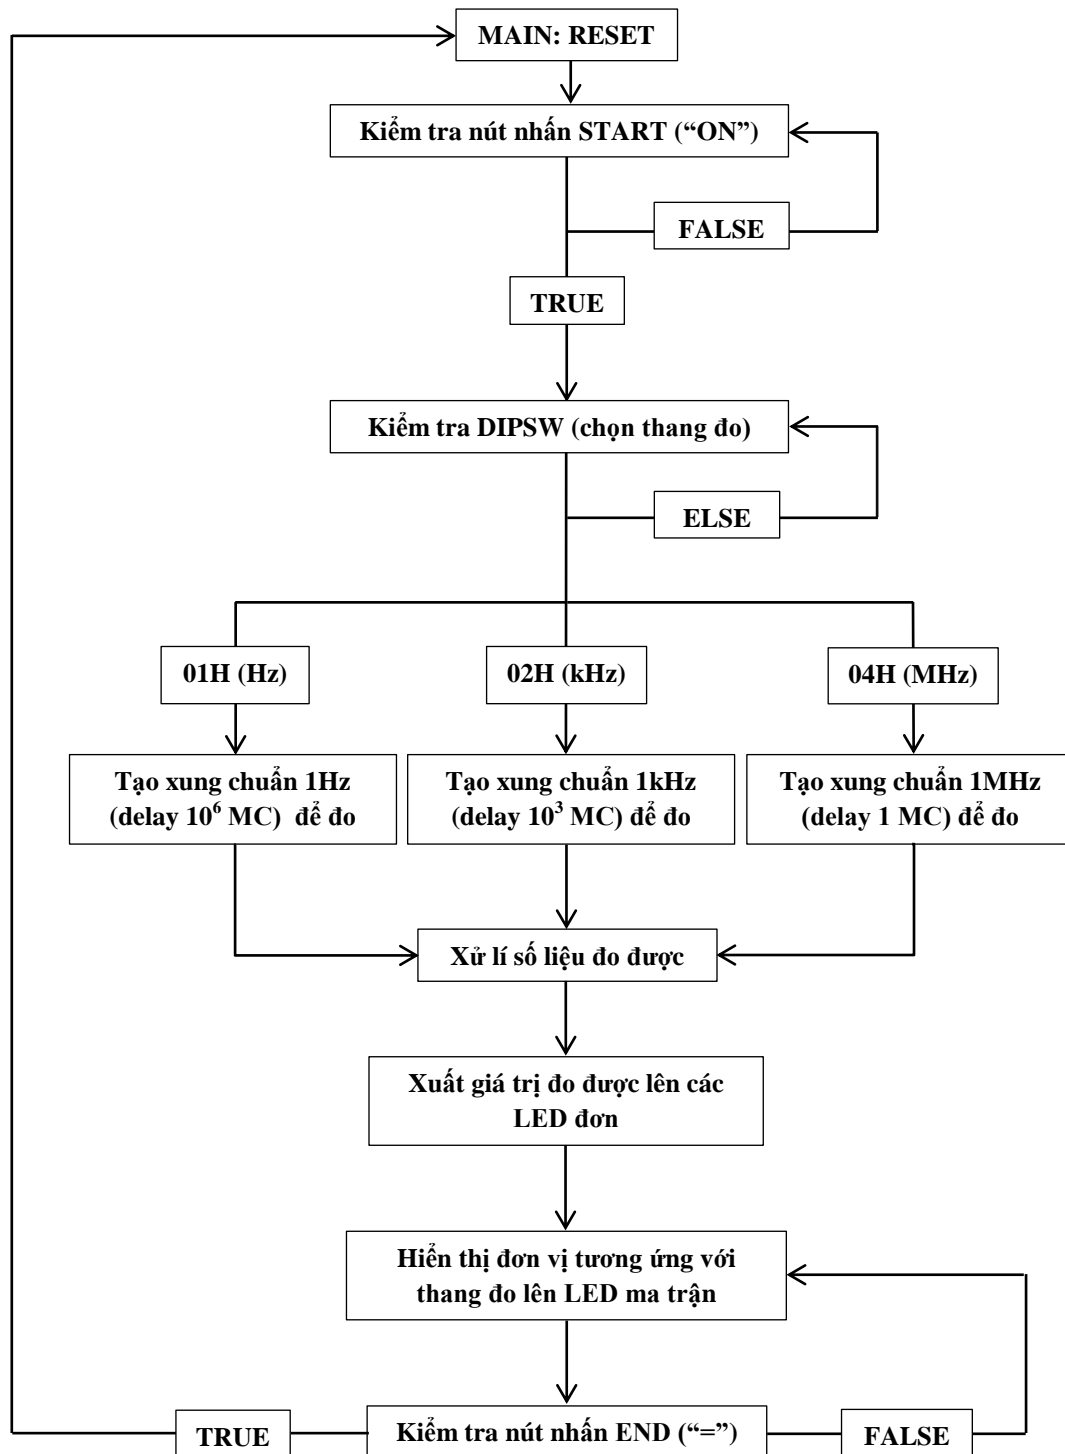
MAIN: RESET

Kiểm tra nút nhấn START ("ON")

FALSE

TRUE

Kiểm tra DIPSW (chọn thang đo)

ELSE

01H (Hz)

02H (kHz)

04H (MHz)

Tạo xung chuẩn 1Hz (delay $10^6$ MC) để đo

Tạo xung chuẩn 1kHz (delay $10^3$ MC) để đo

Tạo xung chuẩn 1MHz (delay 1 MC) để đo

Xử lí số liệu đo được

Xuất giá trị đo được lên các LED đơn

Hiển thị đơn vị tương ứng với thang đo lên LED ma trận

TRUE

Kiểm tra nút nhấn END ("=")

FALSE